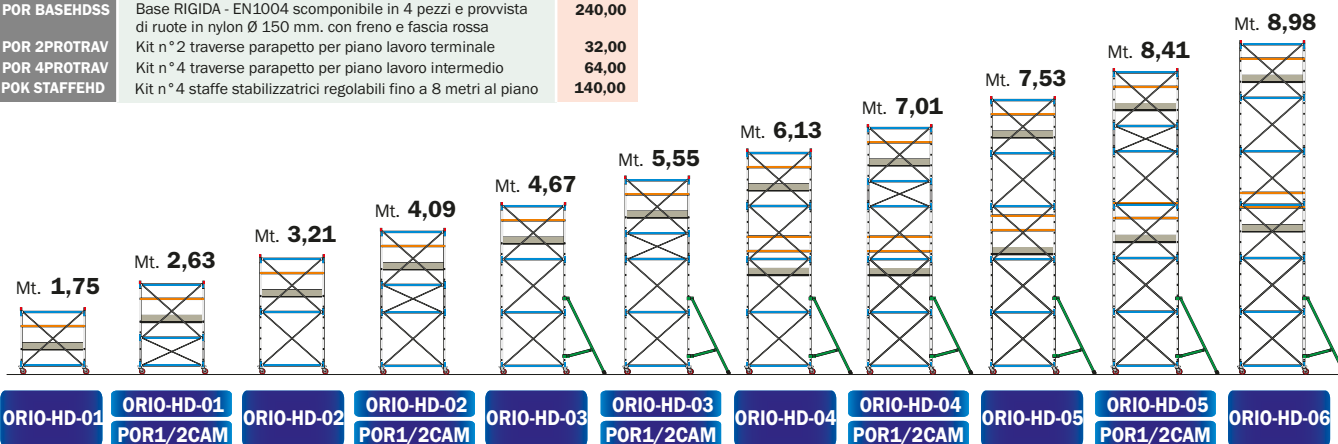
| POR BASEHDSS | Base RIGIDA - EN1004 scomponibile in 4 pezzi e provvista di ruote in nylon Ø 150 mm. con freno e fascia rossa | 240,00 |
|---|---|---|
| POR 2PROTRAV | Kit n°2 traverse parapetto per piano lavoro terminale | 32,00 |
| POR 4PROTRAV | Kit n°4 traverse parapetto per piano lavoro intermedio | 64,00 |
| POK STAFFEHD | Kit n°4 staffe stabilizzatrici regolabili fino a 8 metri al piano | 140,00 |

Mt. 1,75
Mt. 2,63
Mt. 3,21
Mt. 4,09
Mt. 4,67
Mt. 5,55
Mt. 6,13
Mt. 7,01
Mt. 7,53
Mt. 8,41
Mt. 8,98

ORIO-HD-01
ORIO-HD-01 POR1/2CAM
ORIO-HD-02
ORIO-HD-02 POR1/2CAM
ORIO-HD-03
ORIO-HD-03 POR1/2CAM
ORIO-HD-04
ORIO-HD-04 POR1/2CAM
ORIO-HD-05
ORIO-HD-05 POR1/2CAM
ORIO-HD-06